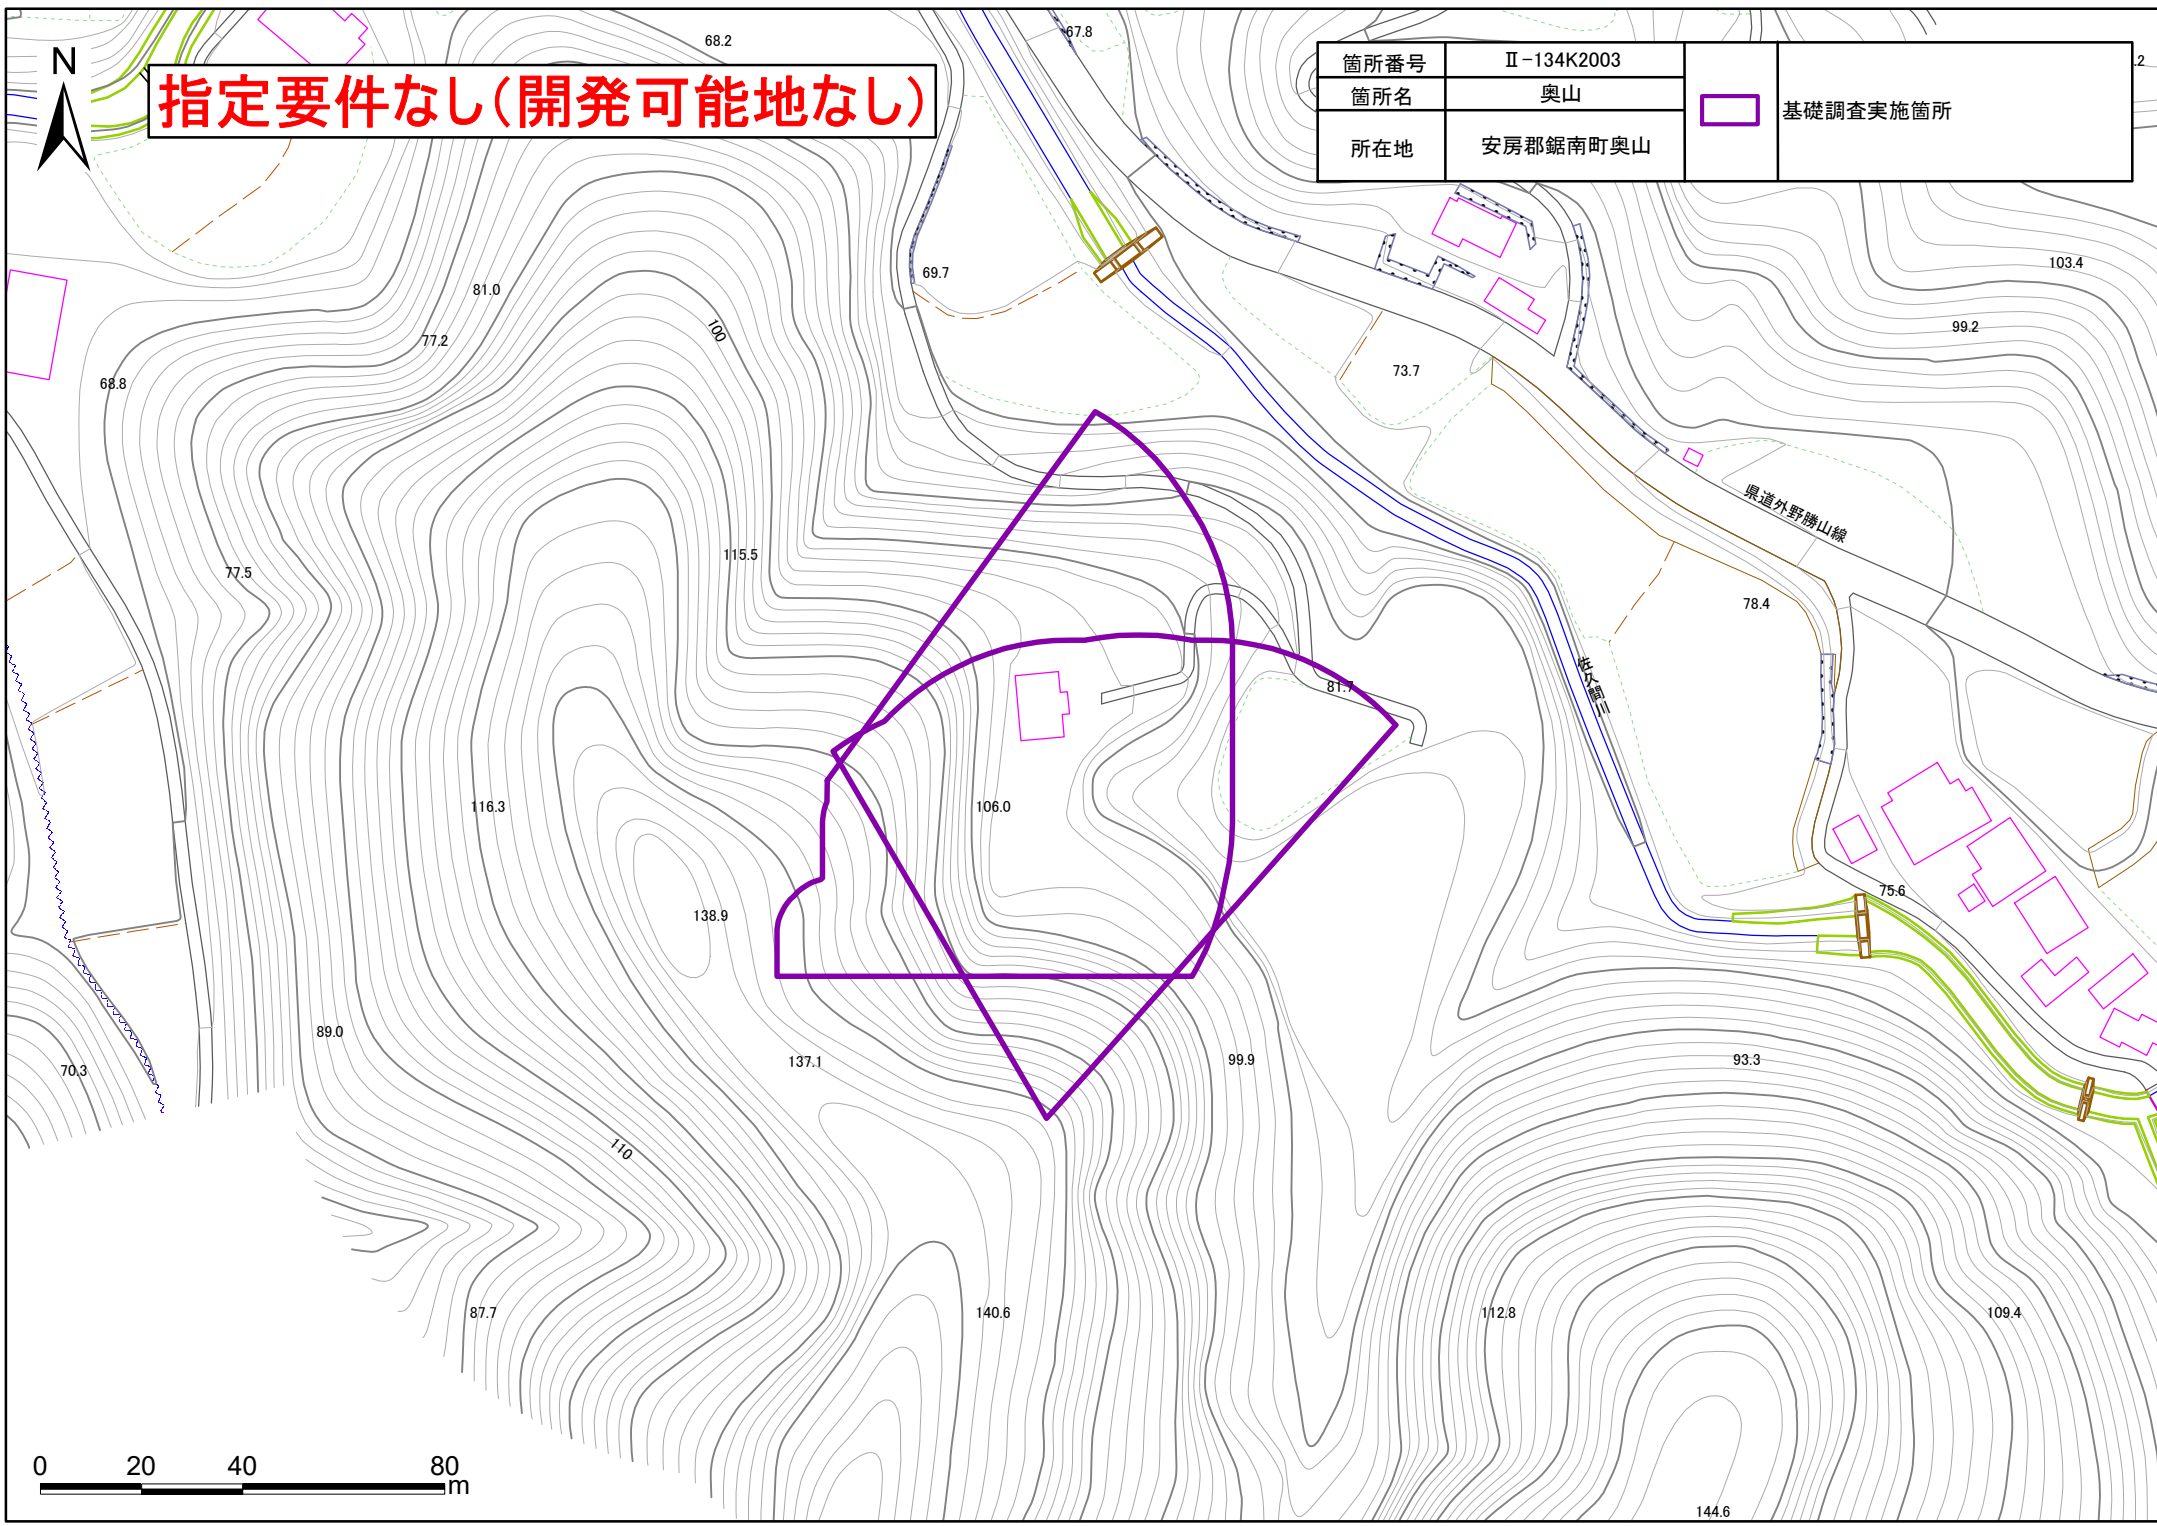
N

指定要件なし(開発可能地なし)

| 箇所番号 | Ⅱ-134K2003 |
|---|---|
| 箇所名 | 奥山 |
| 所在地 | 安房郡鋸南町奥山 |

基礎調査実施箇所

68.2
67.8
69.7
81.0
100
77.2
68.8
73.7
103.4
99.2
県道外野勝山線
115.5
77.5
78.4
佐久間川
81.7
116.3
106.0
138.9
75.6
89.0
137.1
99.9
93.3
70.3
110
87.7
140.6
112.8
109.4
144.6

0 20 40 80
m